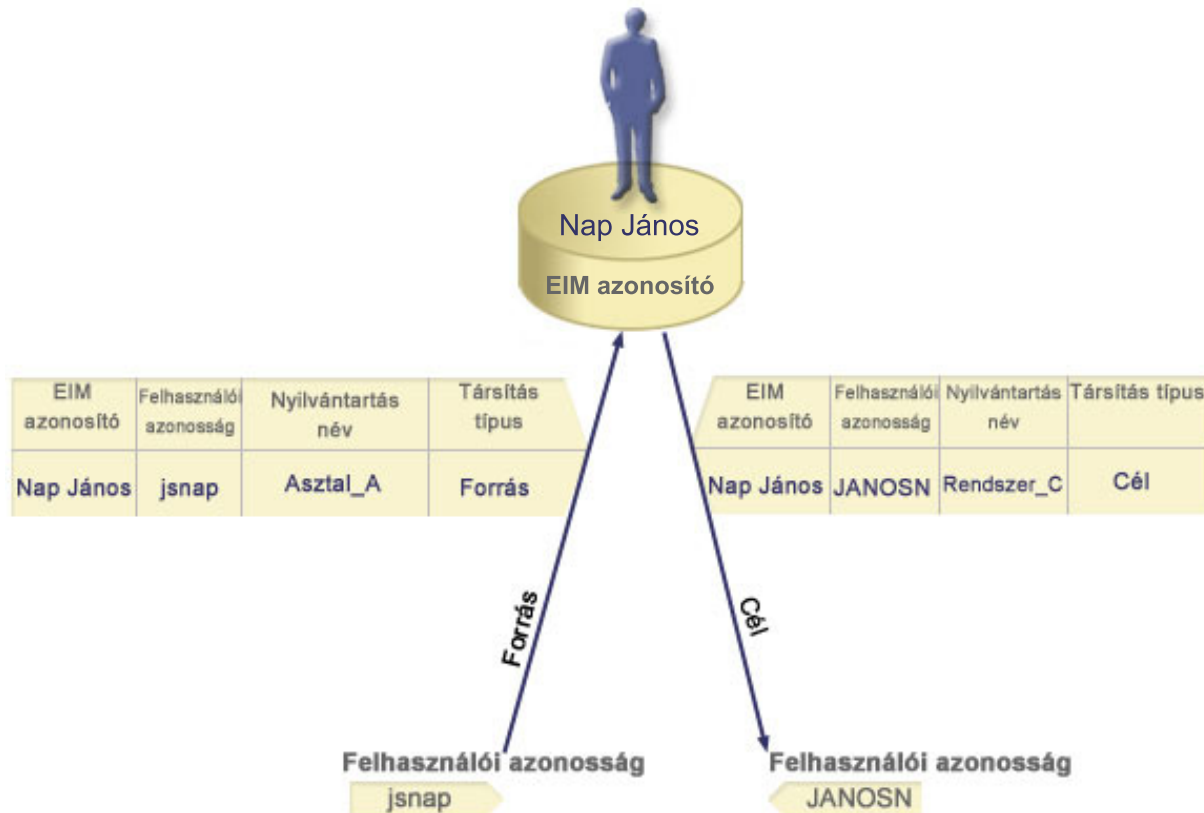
Nap János

EIM azonosító

| EIM azonosító | Felhasználói azonosság | Nyilvántartás név | Társítás típus |
|---|---|---|---|
| Nap János | jsnap | Asztal_A | Forrás |

| EIM azonosító | Felhasználói azonosság | Nyilvántartás név | Társítás típus |
|---|---|---|---|
| Nap János | JANOSN | Rendszer_C | Cél |

Forrás

Cél

Felhasználói azonosság

jsnap

Felhasználói azonosság

JANOSN